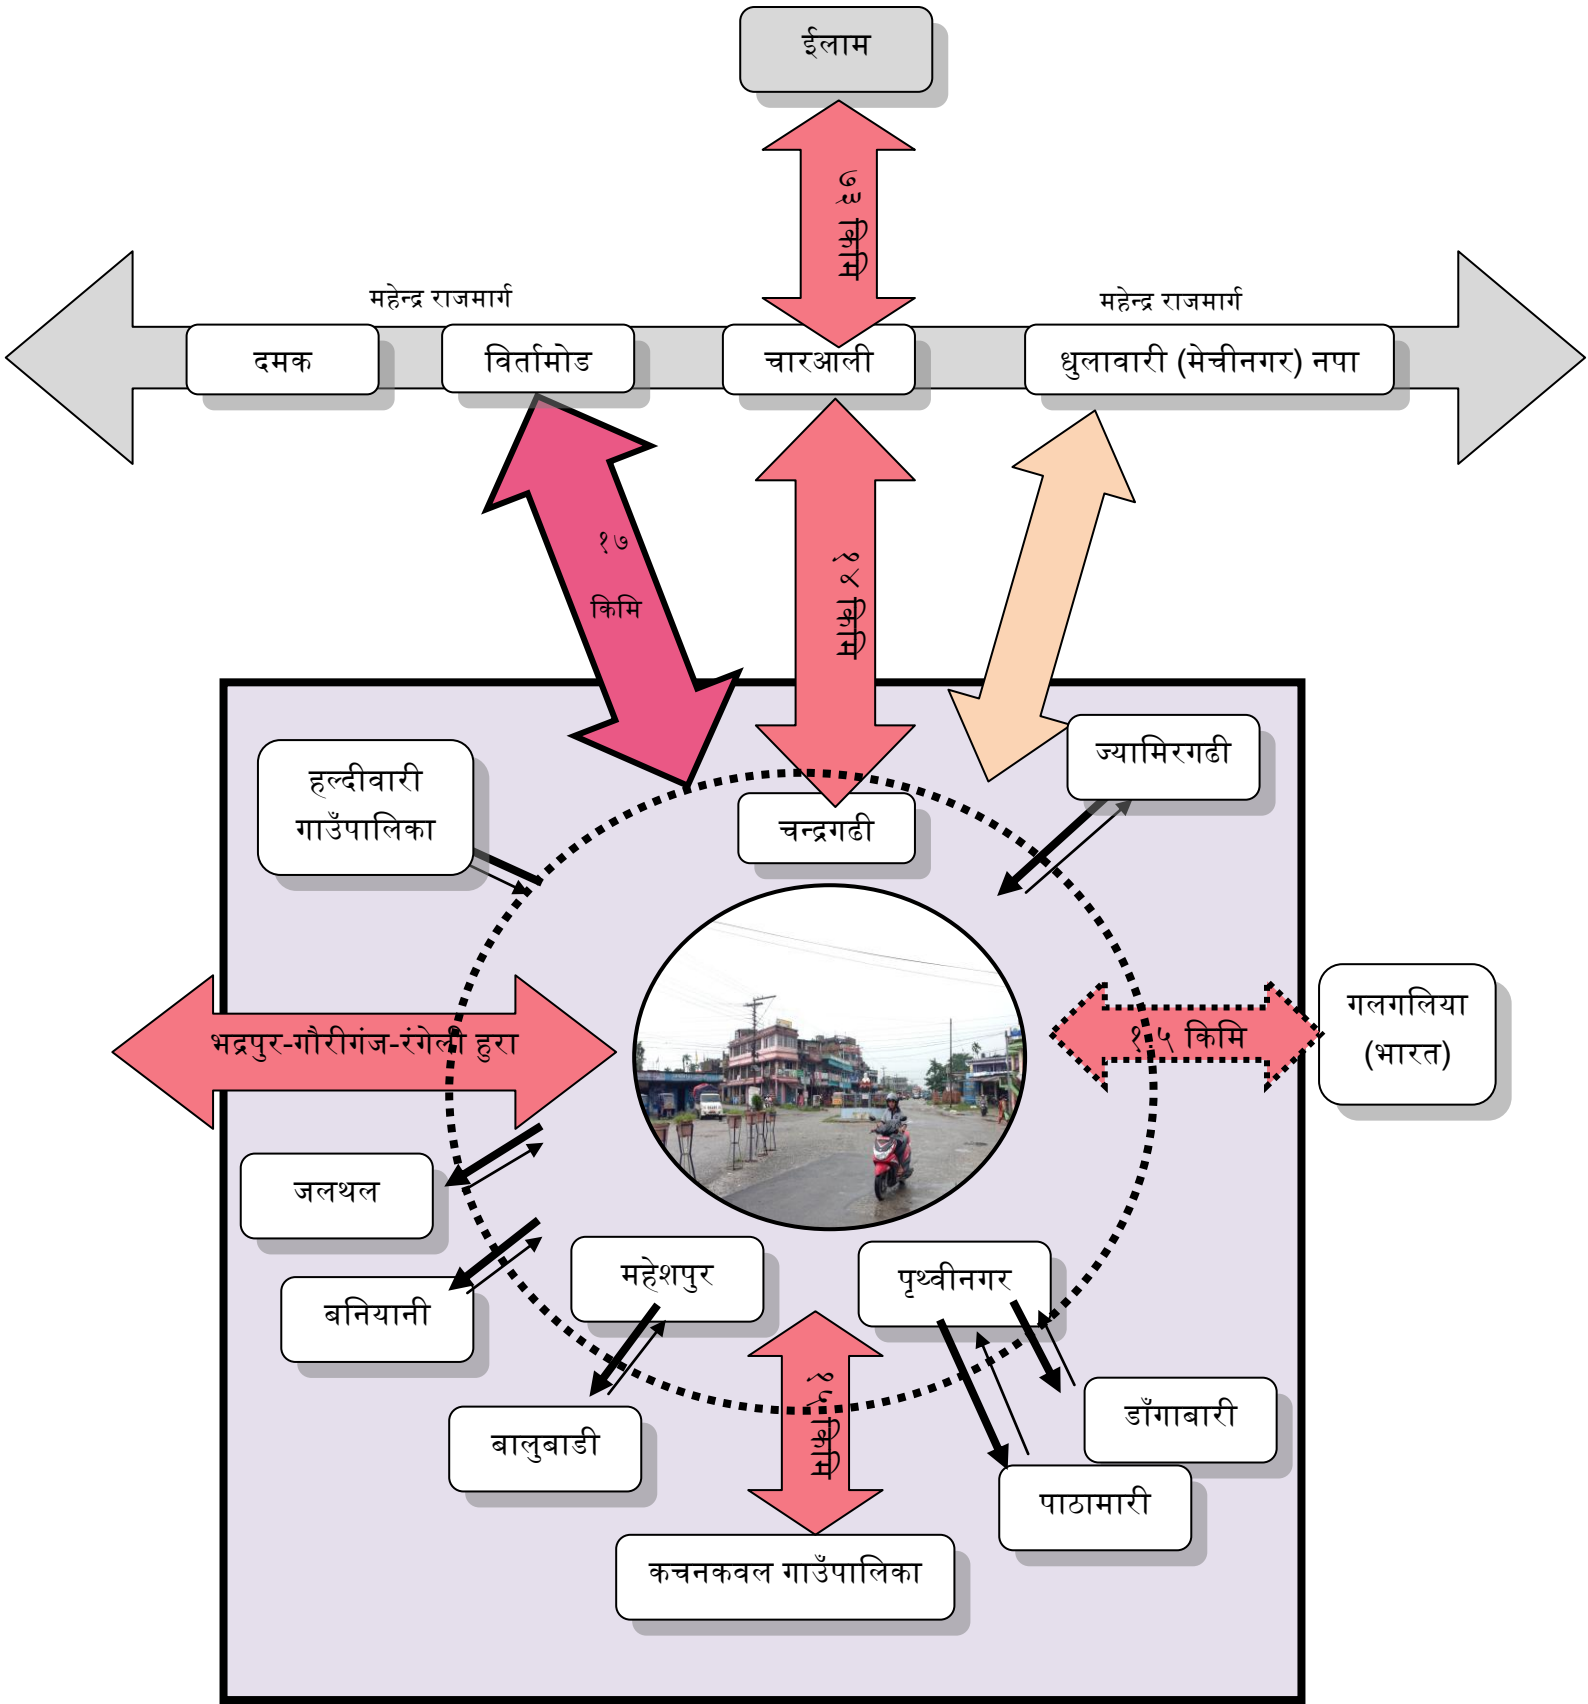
ईलाम

७३ किमि

महेन्द्र राजमार्ग

महेन्द्र राजमार्ग

दमक

विर्तामोड

चारआली

धुलावारी (मेचीनगर) नपा

१७ किमि

१४ किमि

हल्दीवारी गाउँपालिका

चन्द्रगढी

ज्यामिरगढी

गलगलिया (भारत)

१.५ किमि

भद्रपुर-गौरीगंज-रंगेली हुरा

जलथल

बनियानी

महेशपुर

पृथ्वीनगर

१५ किमि

डाँगाबारी

बालुबाडी

पाठामारी

कचनकवल गाउँपालिका